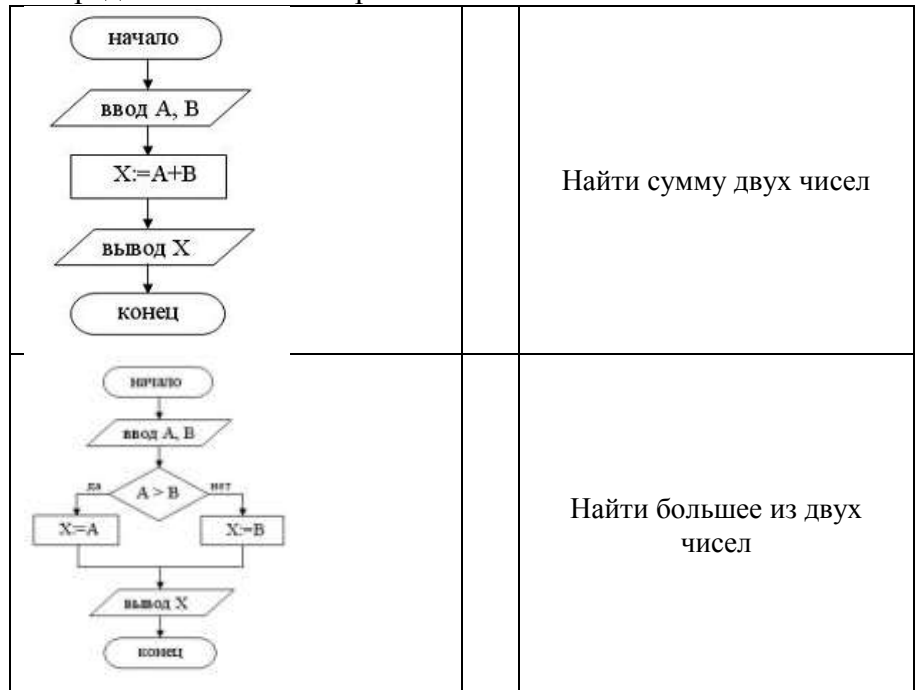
| начало<br>ввод A, B<br>X:=A+B<br>вывод X<br>конец | | Найти сумму двух чисел |
|---|---|---|
| начало<br>ввод A, B<br>A > B<br>да<br>нет<br>X=A<br>X:=B<br>вывод X<br>конец | | Найти большее из двух чисел |